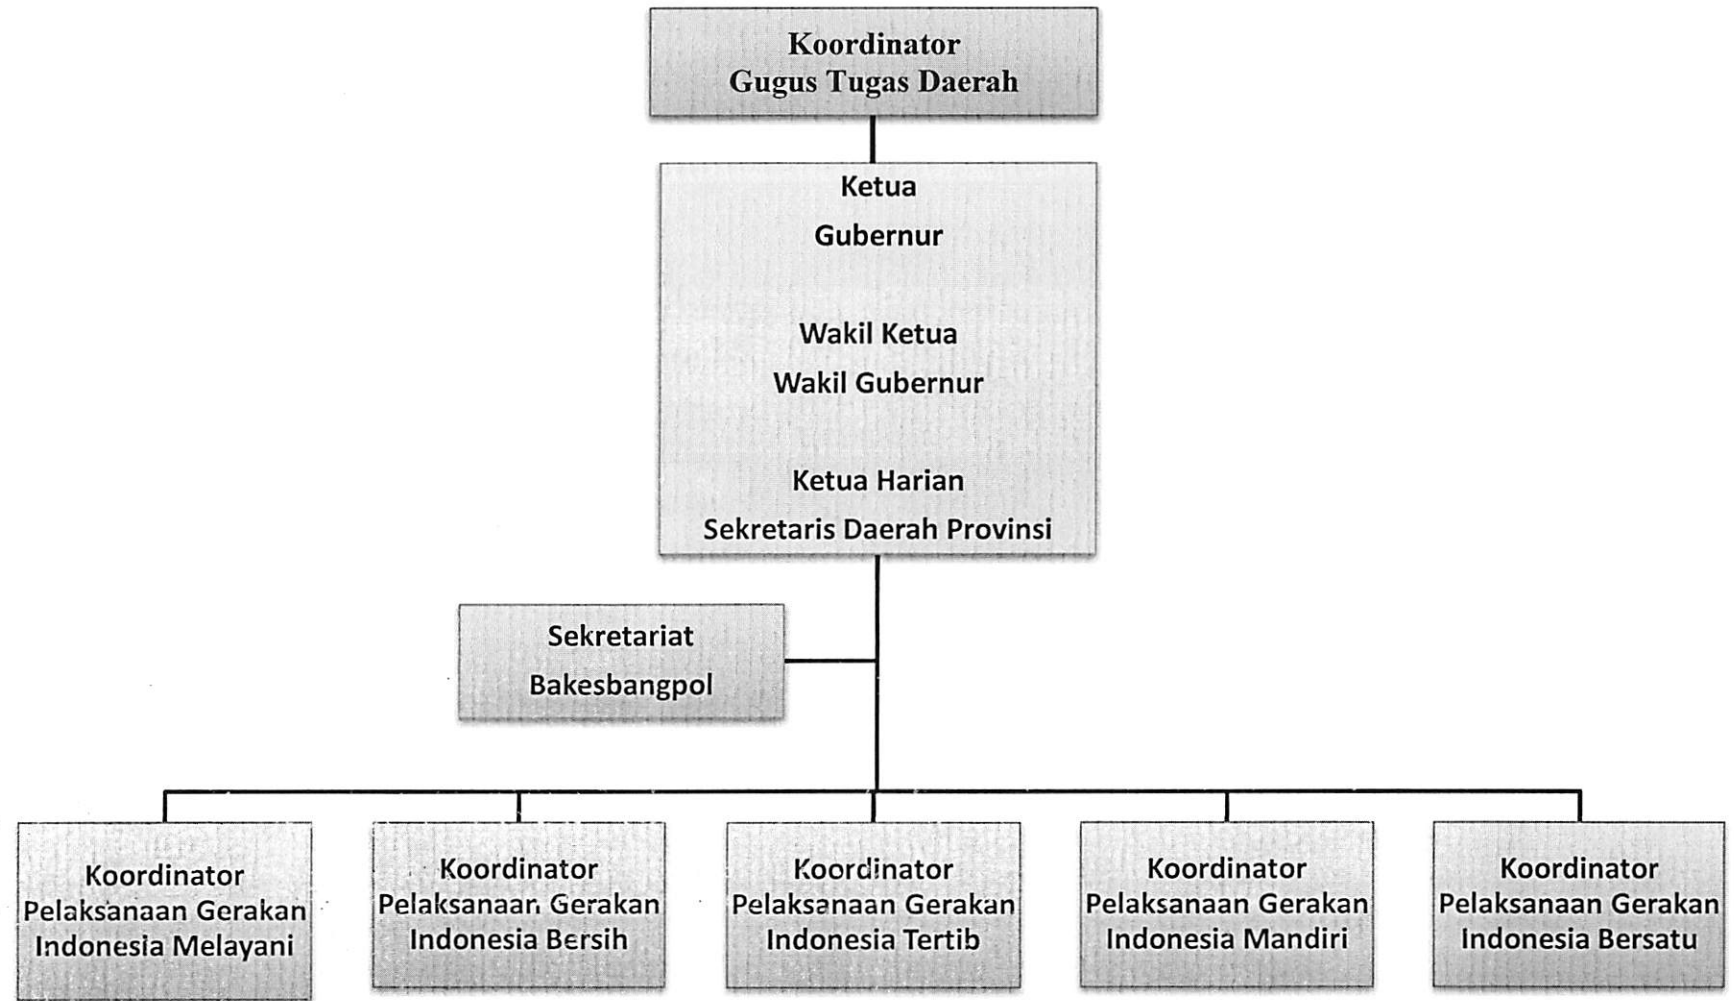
Koordinator
Gugus Tugas Daerah

Ketua
Gubernur

Wakil Ketua
Wakil Gubernur

Ketua Harian
Sekretaris Daerah Provinsi

Sekretariat
Bakesbangpol

Koordinator
Pelaksanaan Gerakan
Indonesia Melayani

Koordinator
Pelaksanaan Gerakan
Indonesia Bersih

Koordinator
Pelaksanaan Gerakan
Indonesia Tertib

Koordinator
Pelaksanaan Gerakan
Indonesia Mandiri

Koordinator
Pelaksanaan Gerakan
Indonesia Bersatu